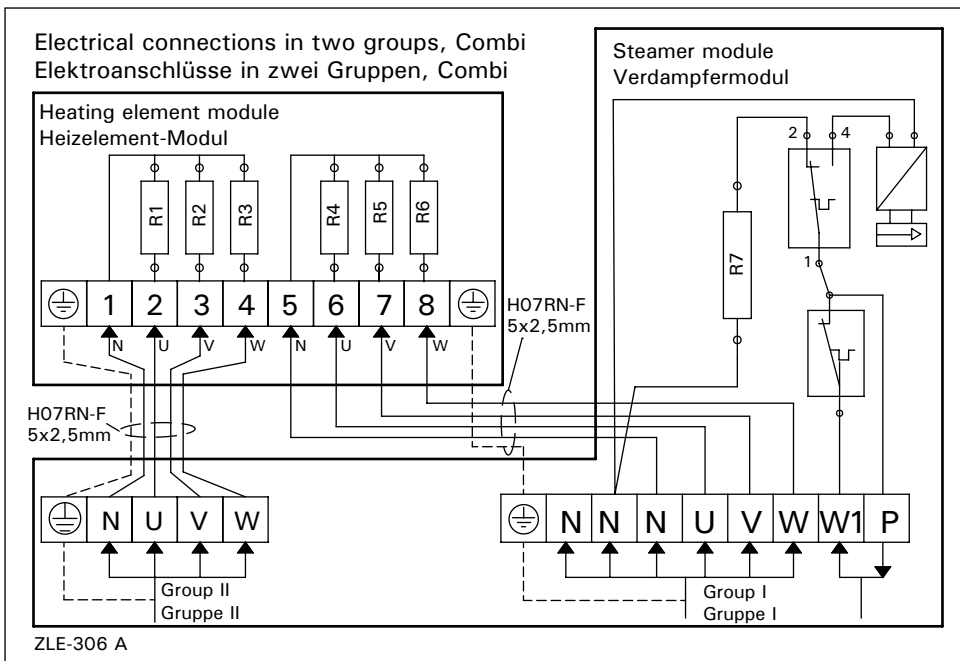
Electrical connections in two groups, Combi
Elektroanschlüsse in zwei Gruppen, Combi

Steamer module
Verdampfermodul

Heating element module
Heizelement-Modul

R1 R2 R3 R4 R5 R6

R7

2 4

1

1 2 3 4 5 6 7 8

N U V W N U V W

H07RN-F
5x2,5mm

H07RN-F
5x2,5mm

N U V W

Group II
Gruppe II

N N N U V W W1 P

Group I
Gruppe I

ZLE-306 A